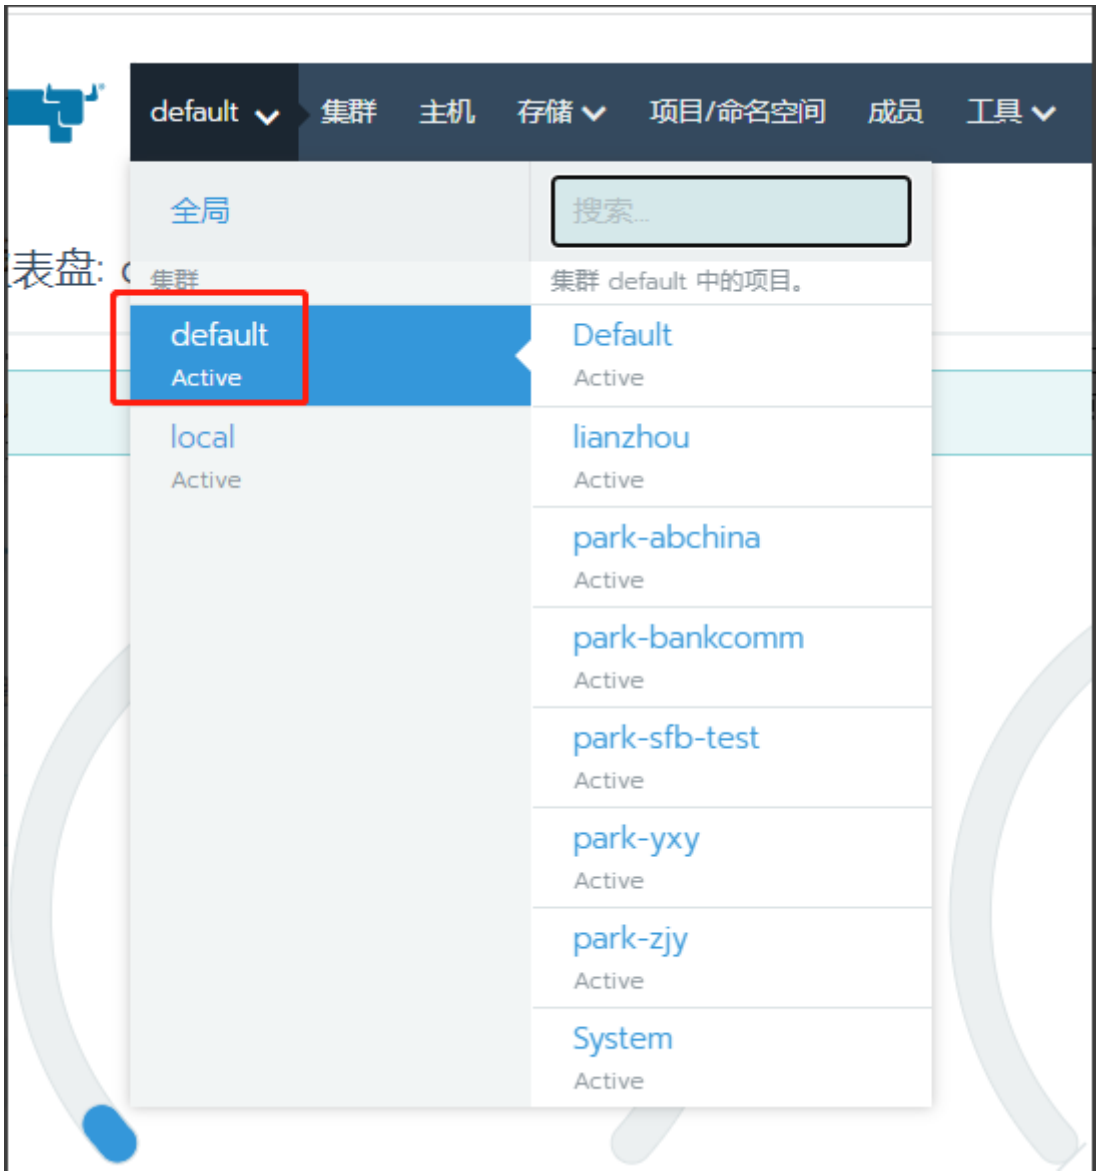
default 集群 主机 存储 项目/命名空间 成员 工具

全局

搜索...

表盘: c

集群

集群 default 中的项目。

default
Active

Default
Active

local
Active

lianzhou
Active

park-abchina
Active

park-bankcomm
Active

park-sfb-test
Active

park-yxy
Active

park-zjy
Active

System
Active